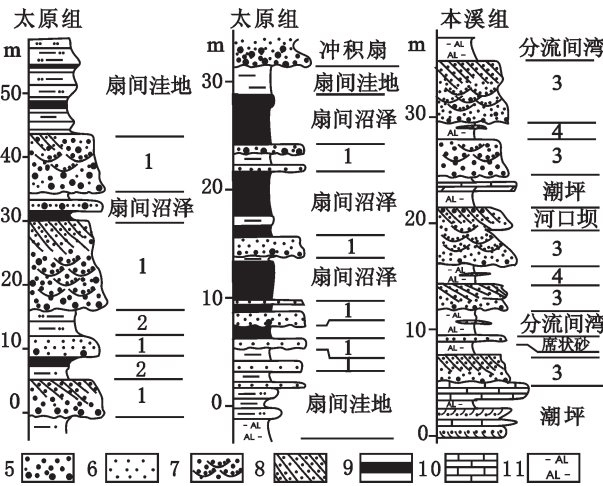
太原组

m

50

40

30

20

10

0

扇间洼地

1

扇间沼泽

1

2

1

2

1

太原组

m

30

20

10

0

冲积扇

扇间洼地

扇间沼泽

1

扇间沼泽

1

扇间沼泽

1

1

1

- AL
AL -

扇间洼地

本溪组

m

30

20

10

0

- AL
AL -

AL

AL

- AL
AL -

- AL

分流间湾

3

4

3

潮坪

河口坝

3

4

3

分流间湾

席状砂

3

潮坪

5 6 7 8 9 10 11 - AL
AL -